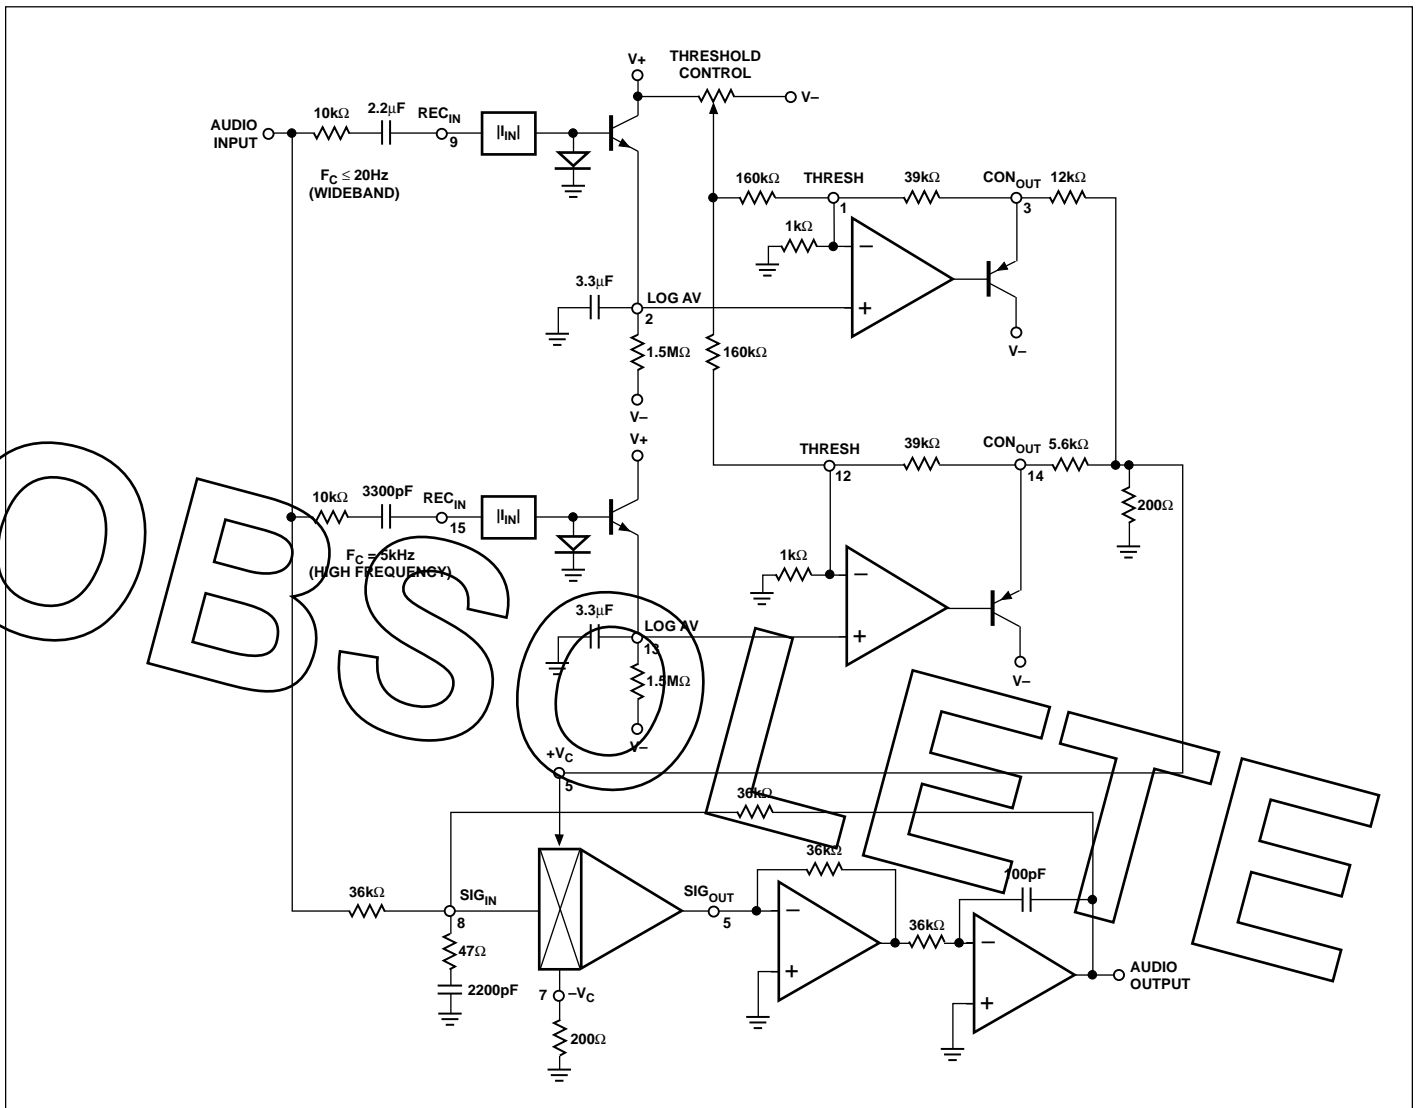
V+
THRESHOLD CONTROL
V–
AUDIO INPUT
10k$\Omega$
2.2$\mu$F
$REC_{IN}$
9
$|I_{IN}|$
$F_C \leq 20Hz$ (WIDEBAND)
160k$\Omega$
THRESH
1
39k$\Omega$
$CON_{OUT}$
3
12k$\Omega$
1k$\Omega$
–
+
3.3$\mu$F
LOG AV
2
1.5M$\Omega$
V–
160k$\Omega$
V–
V+
THRESH
12
39k$\Omega$
$CON_{OUT}$
14
5.6k$\Omega$
200$\Omega$
10k$\Omega$
3300pF
$REC_{IN}$
15
$|I_{IN}|$
$F_C = 5kHz$ (HIGH FREQUENCY)
1k$\Omega$
–
+
3.3$\mu$F
LOG AV
13
1.5M$\Omega$
V–
V–
$+V_C$
5
36k$\Omega$
36k$\Omega$
36k$\Omega$
$SIG_{IN}$
8
47$\Omega$
2200pF
$SIG_{OUT}$
5
–
+
36k$\Omega$
100pF
–
+
AUDIO OUTPUT
7
$-V_C$
200$\Omega$
OBSOLETE